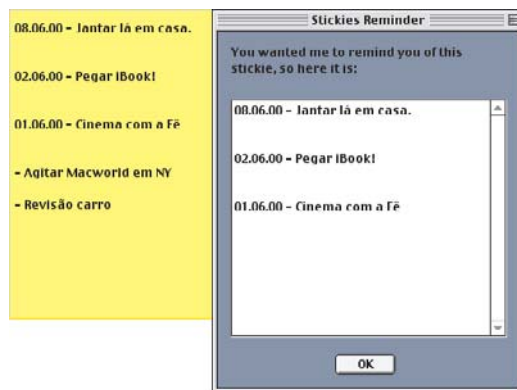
08.06.00 - Jantar lá em casa.

02.06.00 - Pegar iBook!

01.06.00 - Cinema com a Fê

- Agitar Macworld em NY

- Revisão carro

Stickies Reminder

You wanted me to remind you of this stickie, so here it is:

08.06.00 - Jantar lá em casa.

02.06.00 - Pegar iBook!

01.06.00 - Cinema com a Fê

OK